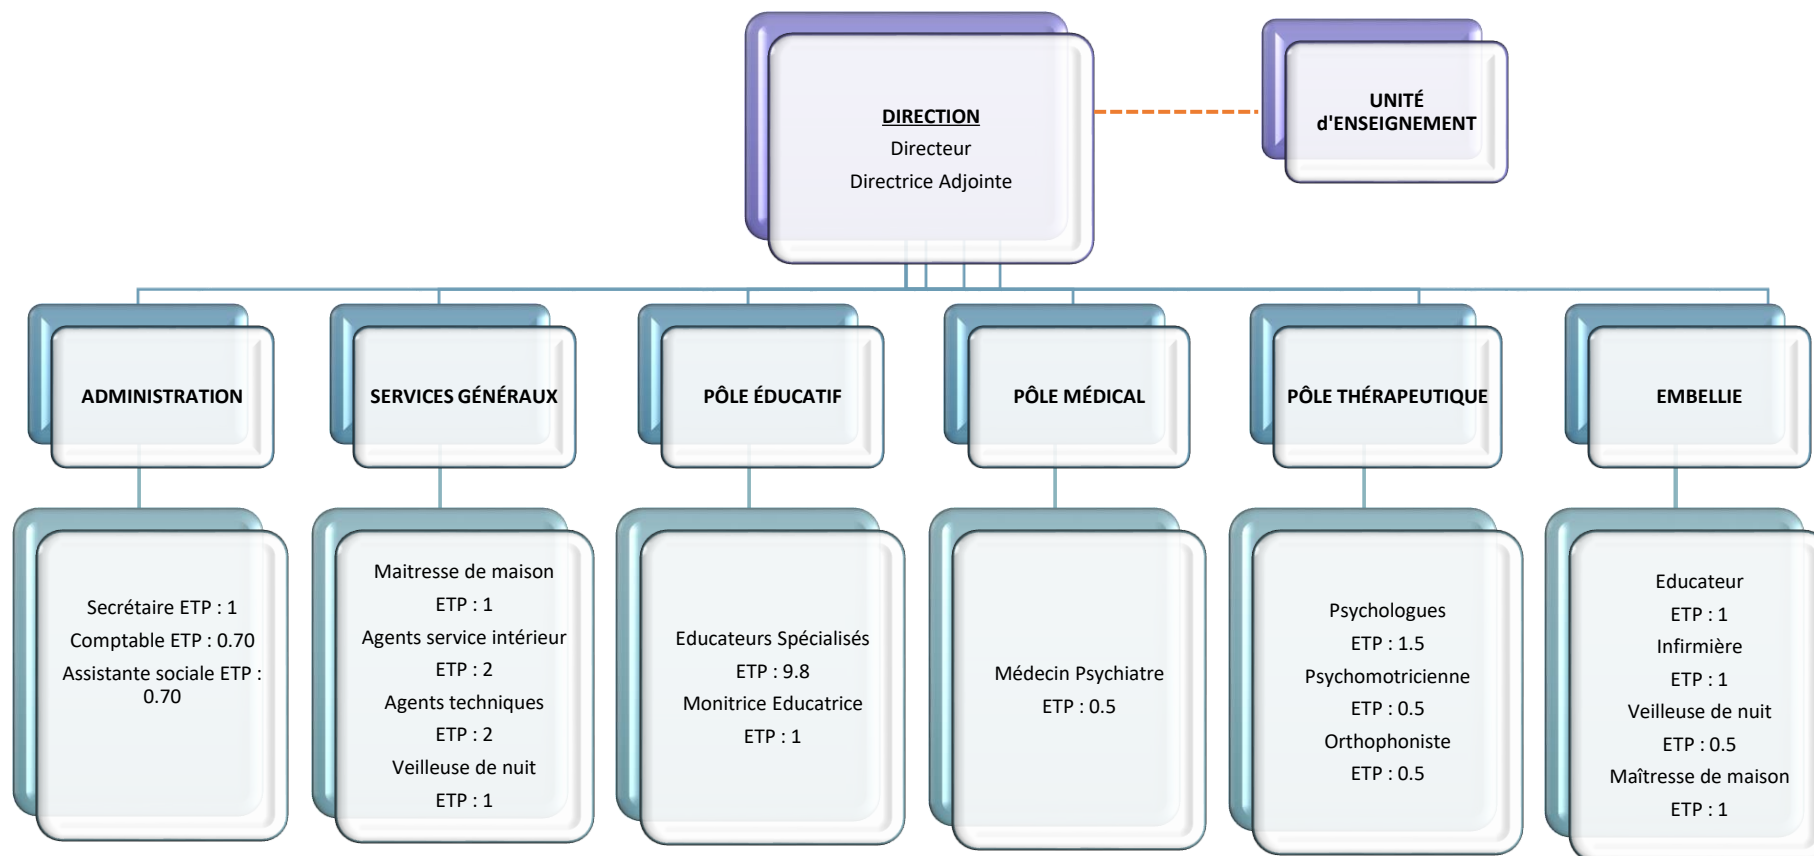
DIRECTION
Directeur
Directrice Adjointe

UNITÉ
d'ENSEIGNEMENT

ADMINISTRATION

Secrétaire ETP : 1
Comptable ETP : 0.70
Assistante sociale ETP : 0.70

SERVICES GÉNÉRAUX

Maitresse de maison
ETP : 1
Agents service intérieur
ETP : 2
Agents techniques
ETP : 2
Veilleuse de nuit
ETP : 1

PÔLE ÉDUCATIF

Educateurs Spécialisés
ETP : 9.8
Monitrice Educatrice
ETP : 1

PÔLE MÉDICAL

Médecin Psychiatre
ETP : 0.5

PÔLE THÉRAPEUTIQUE

Psychologues
ETP : 1.5
Psychomotricienne
ETP : 0.5
Orthophoniste
ETP : 0.5

EMBELLIE

Educateur
ETP : 1
Infirmière
ETP : 1
Veilleuse de nuit
ETP : 0.5
Maîtresse de maison
ETP : 1